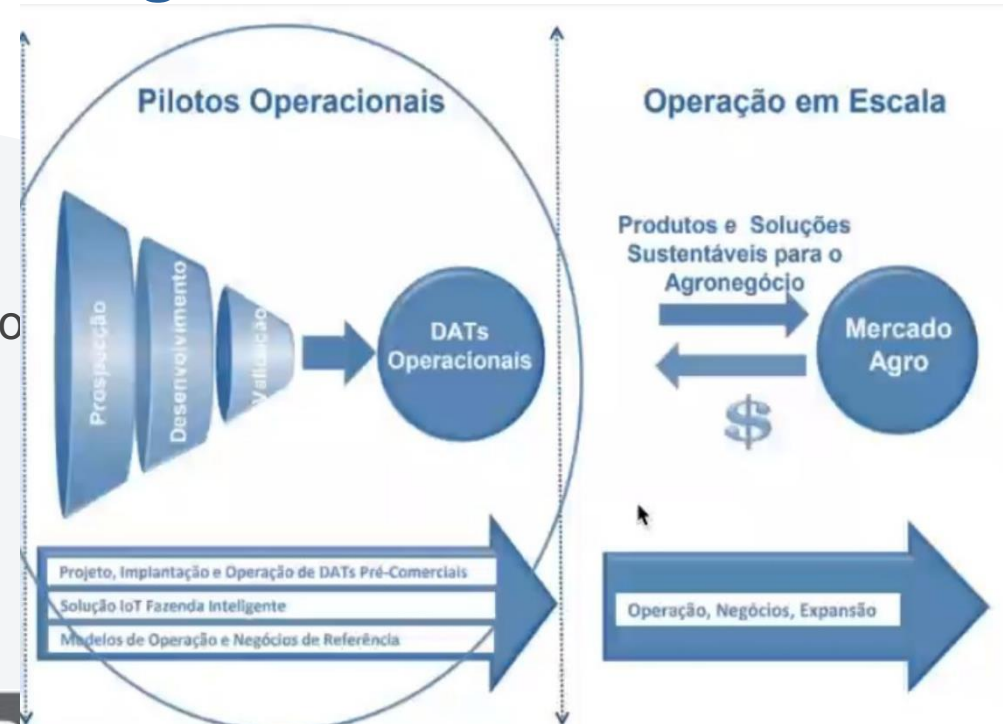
Pilotos Operacionais

Operação em Escala

Prospecção

Desenvolvimento

Validação

DATs Operacionais

Produtos e Soluções Sustentáveis para o Agronegócio

Mercado Agro

$

Projeto, Implantação e Operação de DATs Pré-Comerciais

Solução IoT Fazenda Inteligente

Modelos de Operação e Negócios de Referência

Operação, Negócios, Expansão